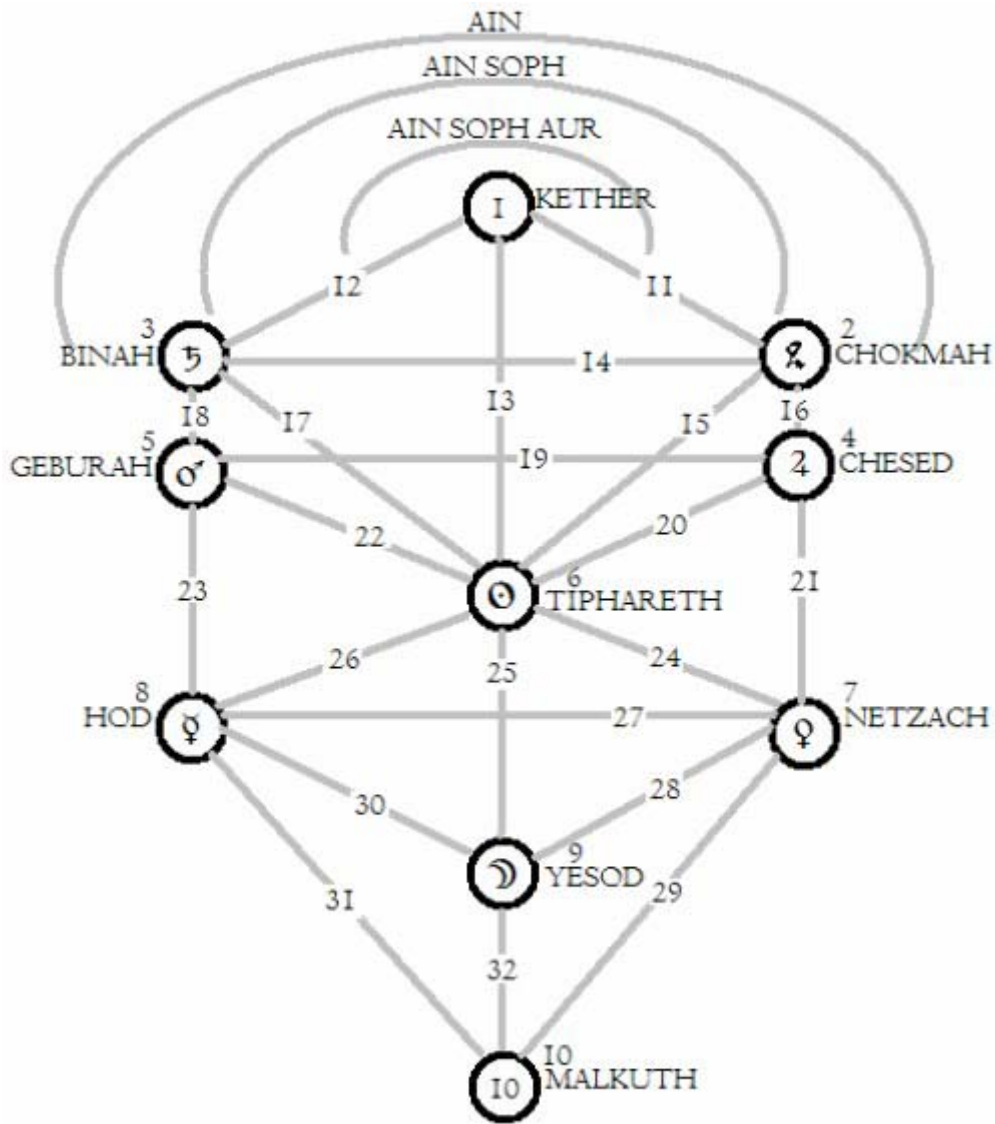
AIN
AIN SOPH
AIN SOPH AUR
1 KETHER
12
11
3 BINAH ♄
14
2 ♅ CHOKMAH
13
18
17
15
16
5 GEBURAH ♂
19
4 ♃ CHESED
22
20
6 ☉ TIPHARETH
23
21
26
25
24
8 HOD ☿
27
7 ♀ NETZACH
30
28
9 ☽ YESOD
31
29
32
10 MALKUTH
10